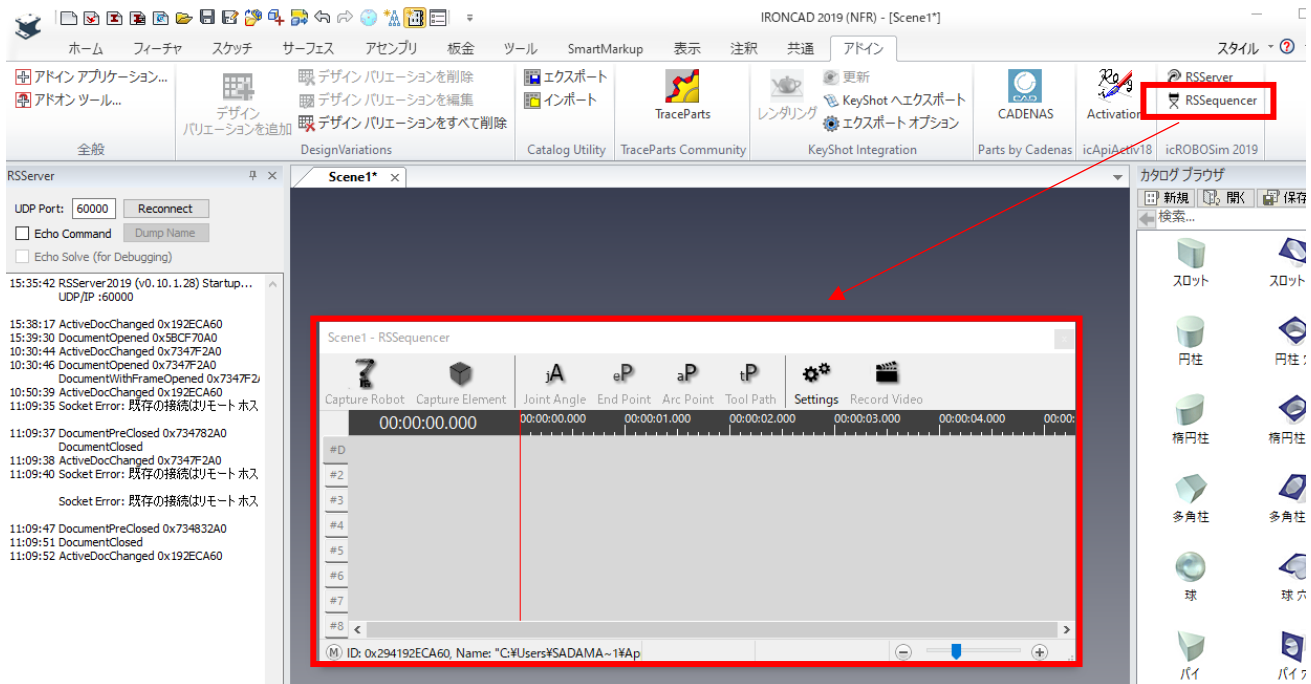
IRONCAD 2019 (NFR) - [Scene1*]

ホーム フィーチャ スケッチ サーフェス アセンブリ 板金 ツール SmartMarkup 表示 注釈 共通 アドイン

スタイル

アドイン アプリケーション...
アドオン ツール...
全般

デザイン バリエーションを追加
デザイン バリエーションを削除
デザイン バリエーションを編集
デザイン バリエーションをすべて削除
DesignVariations

エクスポート
インポート
Catalog Utility

TraceParts
TraceParts Community

レンダリング
更新
KeyShot へエクスポート
エクスポート オプション
KeyShot Integration

CADENAS
Parts by Cadenas

Activation
icApiActiv18

RSServer
RSSequencer
icROBOSim 2019

RSServer

UDP Port: 60000 Reconnect
Echo Command Dump Name
Echo Solve (for Debugging)

15:35:42 RSServer2019 (v0.10.1.28) Startup... UDP/IP :60000

15:38:17 ActiveDocChanged 0x192ECA60
15:39:30 DocumentOpened 0x5BCF70A0
10:30:44 ActiveDocChanged 0x7347F2A0
10:30:46 DocumentOpened 0x7347F2A0
DocumentWithFrameOpened 0x7347F2A
10:50:39 ActiveDocChanged 0x192ECA60
11:09:35 Socket Error: 既存の接続はリモート ホス

11:09:37 DocumentPreClosed 0x734782A0
DocumentClosed
11:09:38 ActiveDocChanged 0x7347F2A0
11:09:40 Socket Error: 既存の接続はリモート ホス

Socket Error: 既存の接続はリモート ホス

11:09:47 DocumentPreClosed 0x734832A0
11:09:51 DocumentClosed
11:09:52 ActiveDocChanged 0x192ECA60

Scene1*

Scene1 - RSSequencer

Capture Robot Capture Element Joint Angle End Point Arc Point Tool Path Settings Record Video

00:00:00.000
00:00:00.000 00:00:01.000 00:00:02.000 00:00:03.000 00:00:04.000 00:00

#D
#2
#3
#4
#5
#6
#7
#8

ID: 0x294192ECA60, Name: "C:¥Users¥SADAMA~1¥Ap

カタログ ブラウザ
新規 開く 保存
検索...

スロット スロット
円柱 円柱
楕円柱 楕円柱
多角柱 多角柱
球 球
パイ パイ